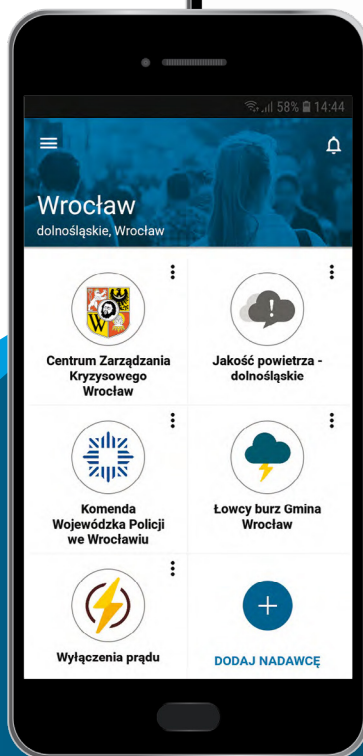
58% 14:44

Wrocław
dolnośląskie, Wrocław

Centrum Zarządzania Kryzysowego Wrocław

Jakość powietrza - dolnośląskie

Komenda Wojewódzka Policji we Wrocławiu

Łowcy burz Gmina Wrocław

Wyłączenia prądu

DODAJ NADAWCĘ